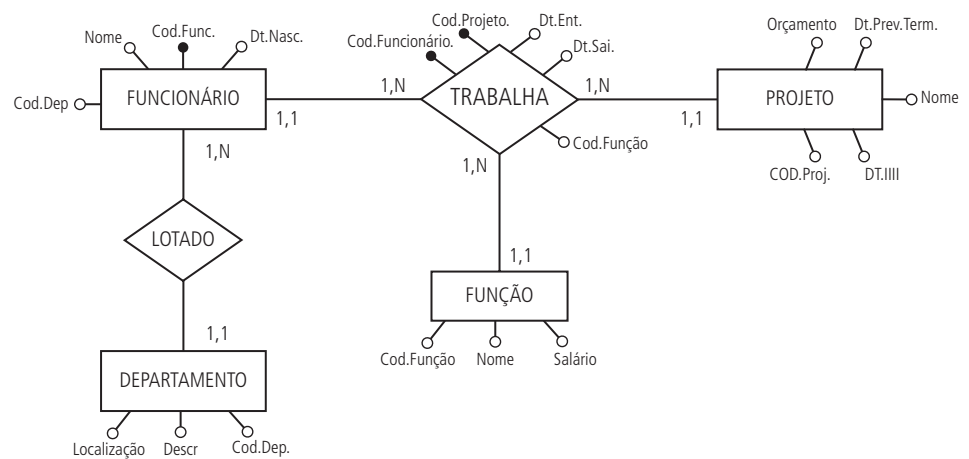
Nome
Cod.Func.
Dt.Nasc.
Cod.Dep
FUNCIONÁRIO
1,1
1,N
LOTADO
1,1
DEPARTAMENTO
Localização
Descr
Cod.Dep.
Cod.Projeto.
Dt.Ent.
Cod.Funcionário.
Dt.Sai.
1,N
TRABALHA
1,N
Cod.Função
1,N
1,1
FUNÇÃO
Cod.Função
Nome
Salário
Orçamento
Dt.Prev.Term.
1,1
PROJETO
Nome
COD.Proj.
DT.IIII